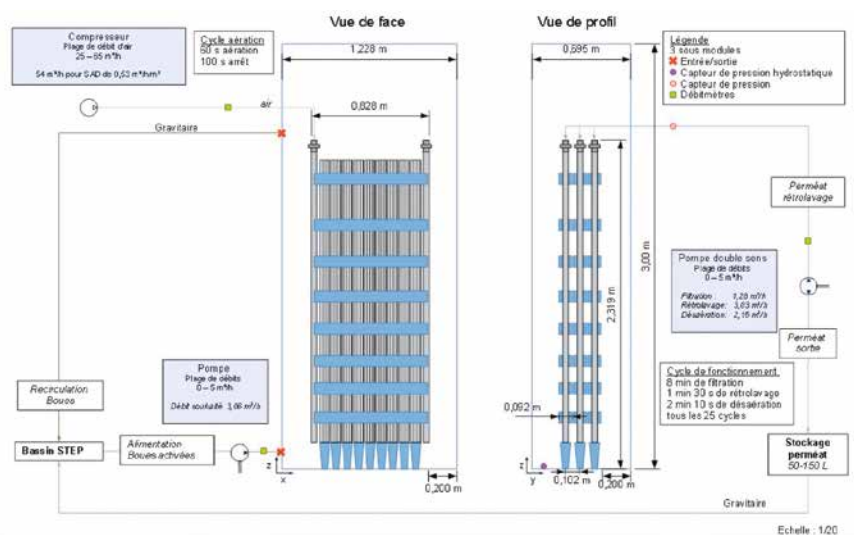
Compresseur
Plage de débit d'air
25 – 65 m³/h
54 m³/h pour SAD de 0,63 m³/h/m²

Cycle aération
50 s aération
100 s arrêt

Vue de face

1,228 m

0,828 m

air

Gravitaire

Vue de profil

0,695 m

Légende
3 sous modules
Entrée/sortie
Capteur de pression hydrostatique
Capteur de pression
Débitmètres

Perméat
rétrolavage

Pompe double sens
Plage de débits
0 – 5 m³/h

Filtration : 1,28 m³/h
Rétrolavage : 3,63 m³/h
Désaération : 2,16 m³/h

3,00 m

2,319 m

Perméat
sortie

Pompe
Plage de débits
0 – 5 m³/h

Débit souhaité : 1,06 m³/h

Recirculation
Boues

Bassin STEP

Alimentation
Boues activées

z
x

0,200 m

Cycle de fonctionnement
8 min de filtration
1 min 30 s de rétrolavage
2 min 10 s de désaération
tous les 25 cycles

0,092 m

z
y

0,102 m

0,200 m

Stockage
perméat
50-150 L

Gravitaire

Echelle : 1/20